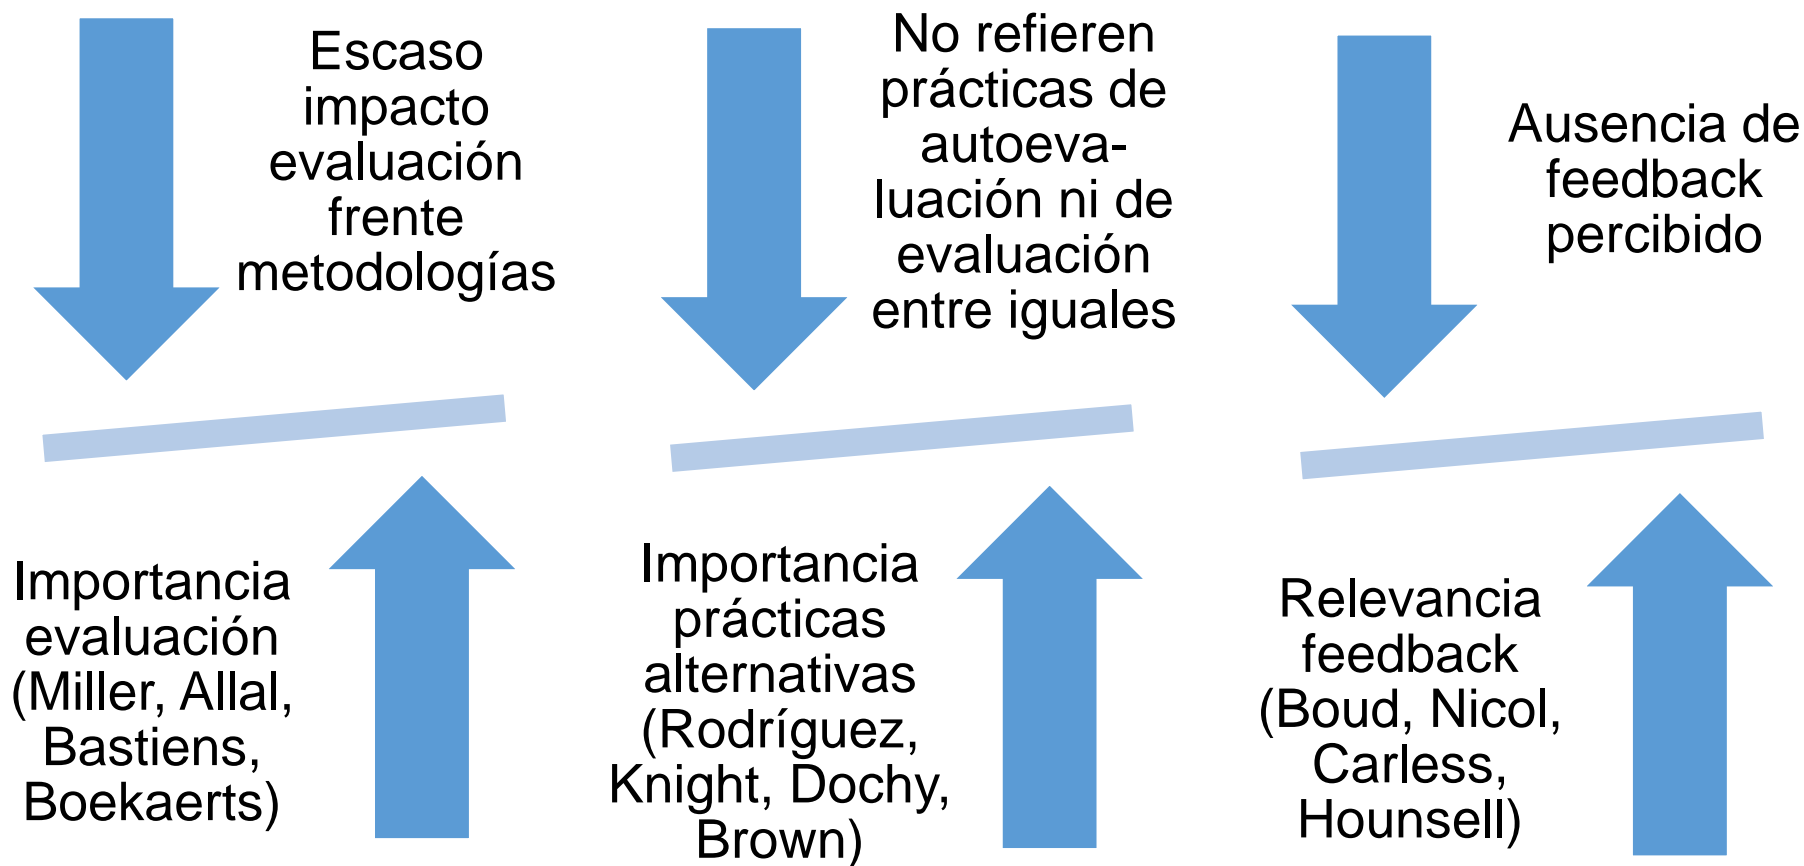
Escaso impacto evaluación frente metodologías

No refieren prácticas de autoevaluación ni de evaluación entre iguales

Ausencia de feedback percibido

Importancia evaluación (Miller, Allal, Bastiens, Boekaerts)

Importancia prácticas alternativas (Rodríguez, Knight, Dochy, Brown)

Relevancia feedback (Boud, Nicol, Carless, Hounsell)